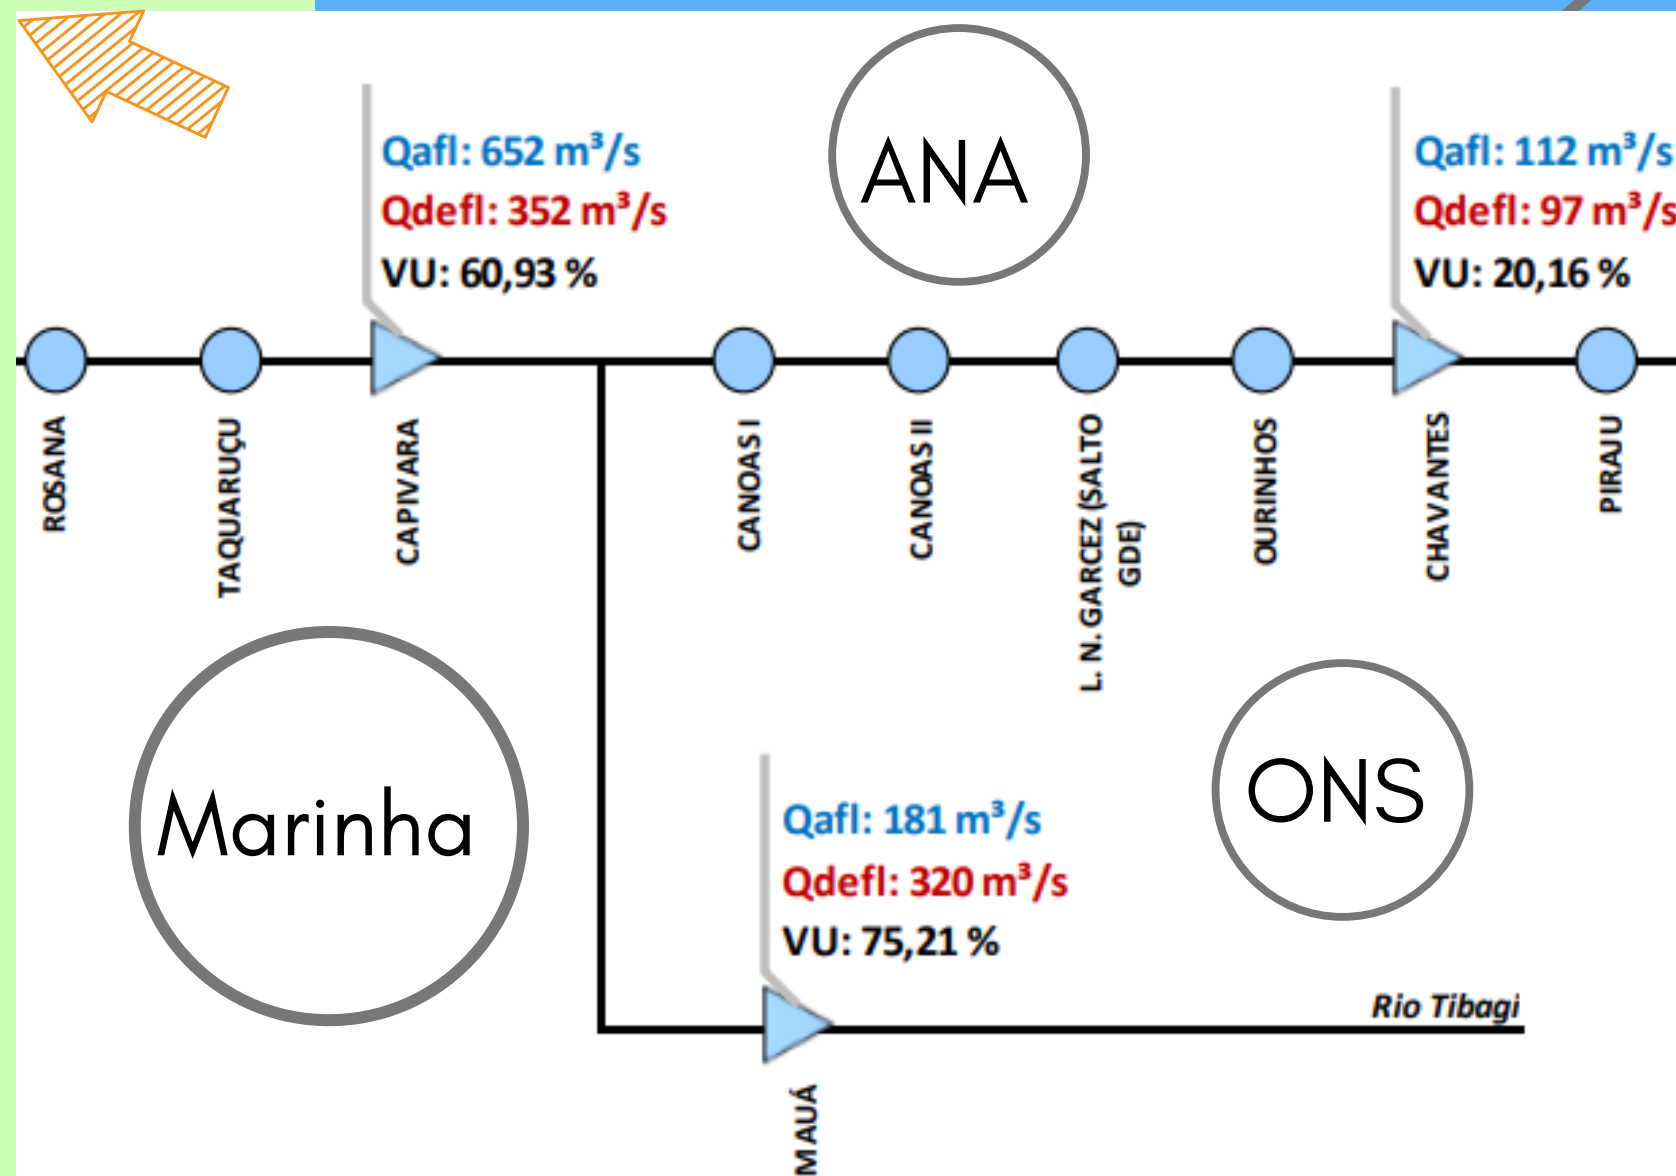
Qafl: 652 m³/s
Qdefl: 352 m³/s
VU: 60,93 %

ANA

Qafl: 112 m³/s
Qdefl: 97 m³/s
VU: 20,16 %

ROSANA
TAQUARUÇU
CAPIVARA
CANOAS I
CANOAS II
L. N. GARCEZ (SALTO GDE)
OURINHOS
CHAVANTES
PIRAJU

Marinha

ONS

Qafl: 181 m³/s
Qdefl: 320 m³/s
VU: 75,21 %

Rio Tibagi

MAUÁ